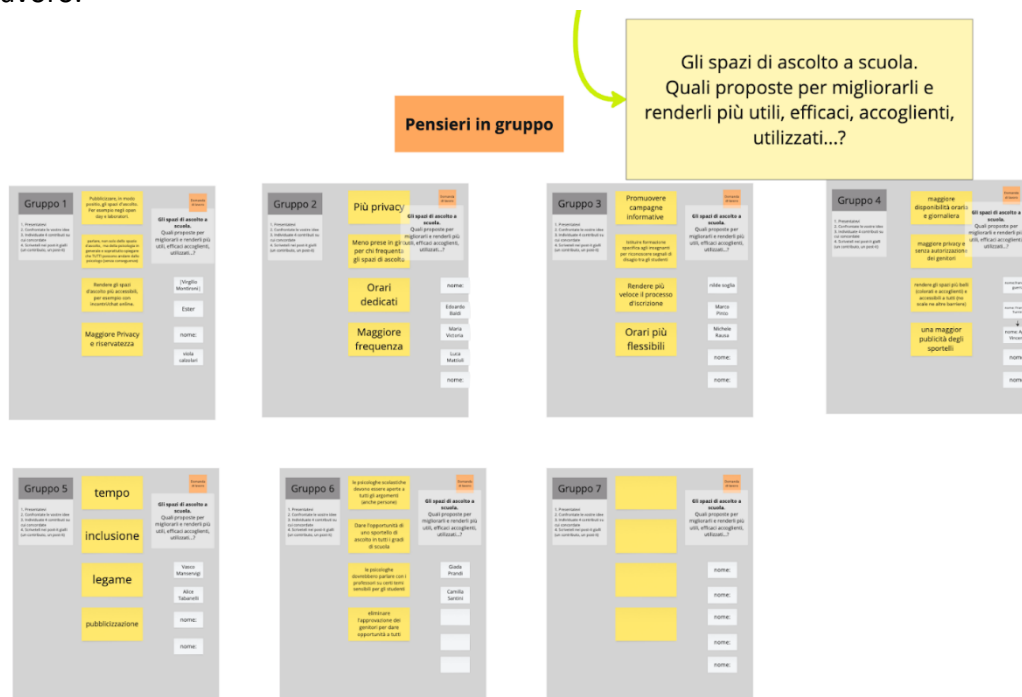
avoro.

Gli spazi di ascolto a scuola. Quali proposte per migliorarli e renderli più utili, efficaci, accoglienti, utilizzati...?

Pensieri in gruppo

Gruppo 1

Pubblicizzare, in modo positivo, gli spazi d'ascolto. Per esempio negli open day e laboratori.

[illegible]

Rendere gli spazi d'ascolto più accessibili, per esempio con incontri/chat online.

Maggiore Privacy e riservatezza

Gli spazi di ascolto a scuola. Quali proposte per migliorarli e renderli più utili, efficaci accoglienti, utilizzati...?

[Virgilio Mandrone]

Ester

nome:

viola valentini

Gruppo 2

Più privacy

Meno prese in giro per chi frequenta gli spazi di ascolto

Orari dedicati

Maggiore frequenza

Gli spazi di ascolto a scuola. Quali proposte per migliorarli e renderli più utili, efficaci accoglienti, utilizzati...?

nome:

Edoardo Baldi

Maria Vittoria

Luca Mattioli

nome:

Gruppo 3

Promuovere campagne informative

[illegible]

Rendere più veloce il processo d'iscrizione

Orari più flessibili

Gli spazi di ascolto a scuola. Quali proposte per migliorarli e renderli più utili, efficaci accoglienti, utilizzati...?

nilde soglia

Marco Pinto

Michele Rausa

nome:

nome:

Gruppo 4

maggiore disponibilità orari e giornaliera

maggiore privacy e senza autorizzazione dei genitori

rendere gli spazi più belli (colorati e accoglienti) e accessibili a tutti (no scale né altre barriere)

una maggior pubblicità degli sportelli

Gli spazi di ascolto a scuola. Quali proposte per migliorarli e renderli più utili, efficaci accoglienti, utilizzati...?

nome: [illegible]

nome

nome

Gruppo 5

tempo

inclusione

legame

pubblicizzazione

Vasco Mamorogi

Alice Tabanelli

nome:

nome:

Gruppo 6

le psicologhe scolastiche devono essere aperte a tutti gli argomenti (anche personali)

Dare l'opportunità di uno sportello di ascolto in tutti i gradi di scuola

le psicologhe dovrebbero parlare con i professori su certi temi sensibili per gli studenti

eliminare l'approvazione dei genitori per dare opportunità a tutti

Gli spazi di ascolto a scuola. Quali proposte per migliorarli e renderli più utili, efficaci accoglienti, utilizzati...?

Giada Prandi

Camilla Sardini

Gruppo 7

Gli spazi di ascolto a scuola. Quali proposte per migliorarli e renderli più utili, efficaci accoglienti, utilizzati...?

nome:

nome:

nome:

nome:

nome: